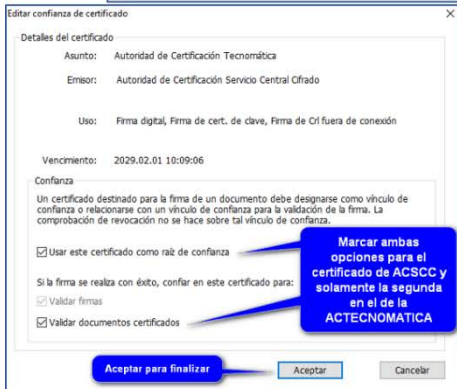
Editar confianza de certificado

Detalles del certificado

Asunto: Autoridad de Certificación Tecnomática

Emisor: Autoridad de Certificación Servicio Central Cifrado

Uso: Firma digital, Firma de cert. de clave, Firma de Crl fuera de conexión

Vencimiento: 2029.02.01 10:09:06

Confianza

Un certificado destinado para la firma de un documento debe designarse como vínculo de confianza o relacionarse con un vínculo de confianza para la validación de la firma. La comprobación de revocación no se hace sobre tal vínculo de confianza.

☑ Usar este certificado como raíz de confianza

Si la firma se realiza con éxito, confiar en este certificado para:

☑ Validar firmas

☑ Validar documentos certificados

Marcar ambas opciones para el certificado de ACSCC y solamente la segunda en el de la ACTECNOMATICA

Aceptar para finalizar

Aceptar

Cancelar